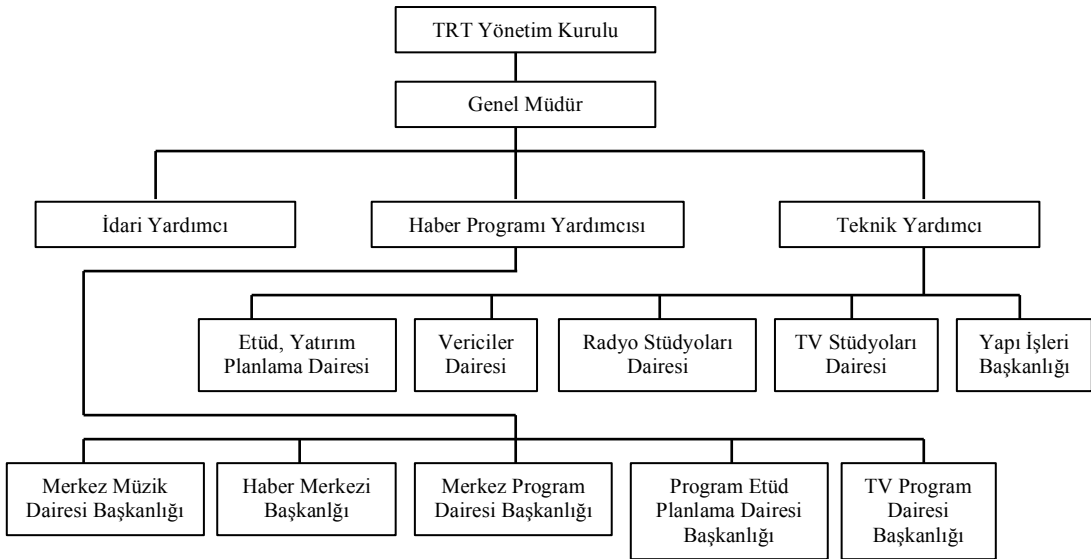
TRT Yönetim Kurulu

Genel Müdür

İdari Yardımcı

Haber Programı Yardımcısı

Teknik Yardımcı

Etüd, Yatırım Planlama Dairesi

Vericiler Dairesi

Radyo Stüdyoları Dairesi

TV Stüdyoları Dairesi

Yapı İşleri Başkanlığı

Merkez Müzik Dairesi Başkanlığı

Haber Merkezi Başkanlığı

Merkez Program Dairesi Başkanlığı

Program Etüd Planlama Dairesi Başkanlığı

TV Program Dairesi Başkanlığı